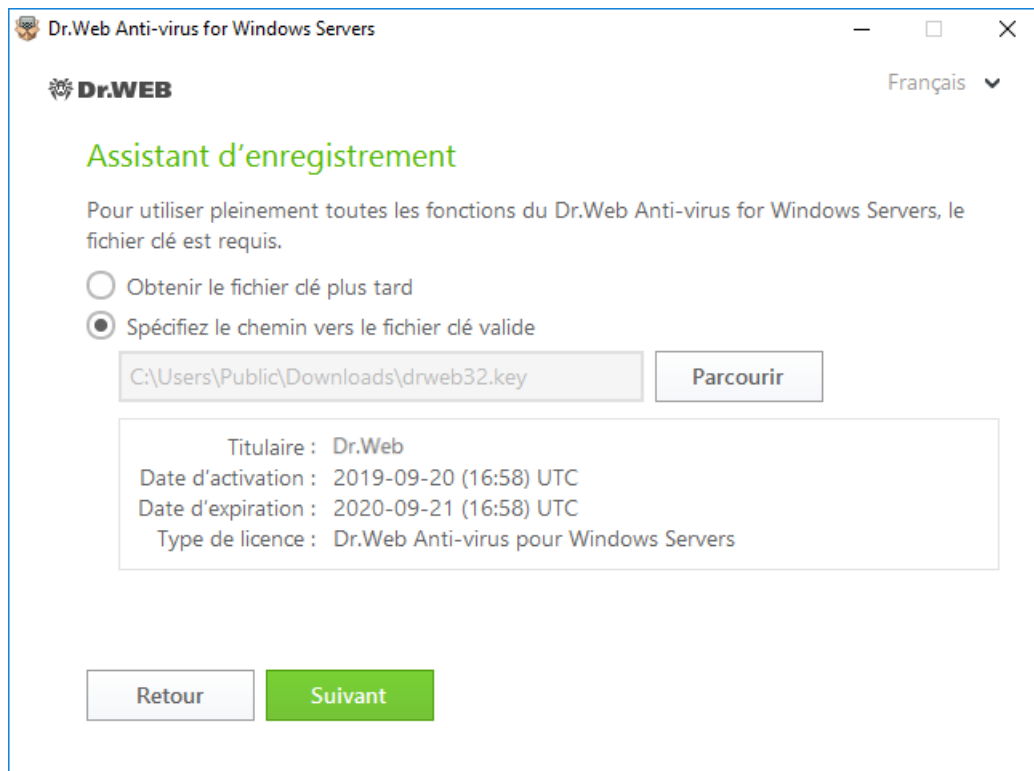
Dr.Web Anti-virus for Windows Servers

Dr.WEB

Français

Assistant d'enregistrement

Pour utiliser pleinement toutes les fonctions du Dr.Web Anti-virus for Windows Servers, le fichier clé est requis.

Obtenir le fichier clé plus tard

Spécifiez le chemin vers le fichier clé valide

C:\Users\Public\Downloads\drweb32.key

Parcourir

Titulaire : Dr.Web
Date d'activation : 2019-09-20 (16:58) UTC
Date d'expiration : 2020-09-21 (16:58) UTC
Type de licence : Dr.Web Anti-virus pour Windows Servers

Retour

Suivant